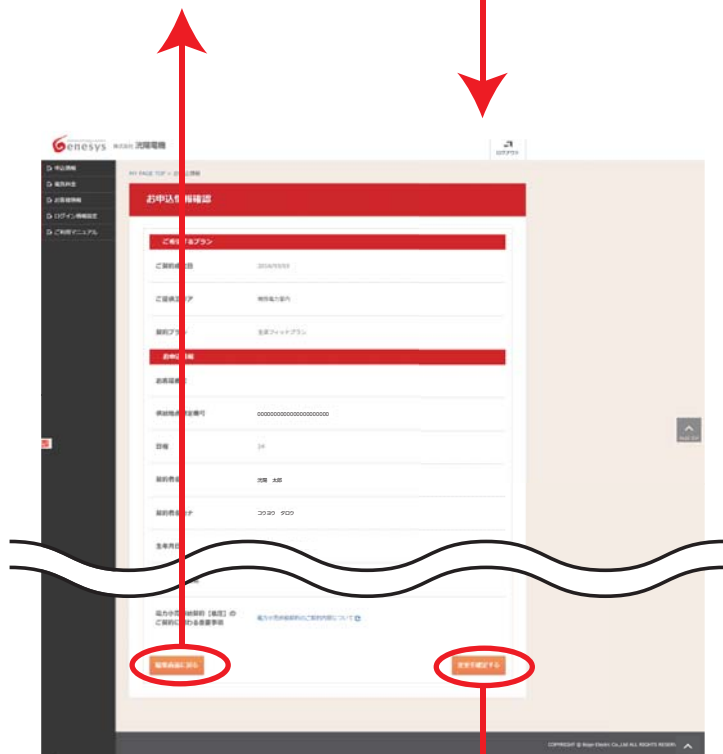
Genesys 株式会社 洸陽電機

ログアウト

申込情報
電気料金
お客様情報
ログイン情報設定
ご利用マニュアル

MY PAGE TOP > お申込情報

お申込情報確認

ご契約日&プラン

ご契約希望日 2016/10/03

ご提供エリア 東京電力管内

契約プラン 生活フィットプラン

お申込情報

お客様番号

供給地点特定番号 0000000000000000000000

容量 30

契約者名 洸陽 太郎

契約者名カナ コウヨウ タロウ

生年月日

電力小売供給契約［低圧］のご契約に関わる重要事項 電力小売供給契約のご契約内容について

編集画面に戻る

変更を確定する

COPYRIGHT © Koyo Electric Co.,Ltd ALL RIGHTS RESERVED.